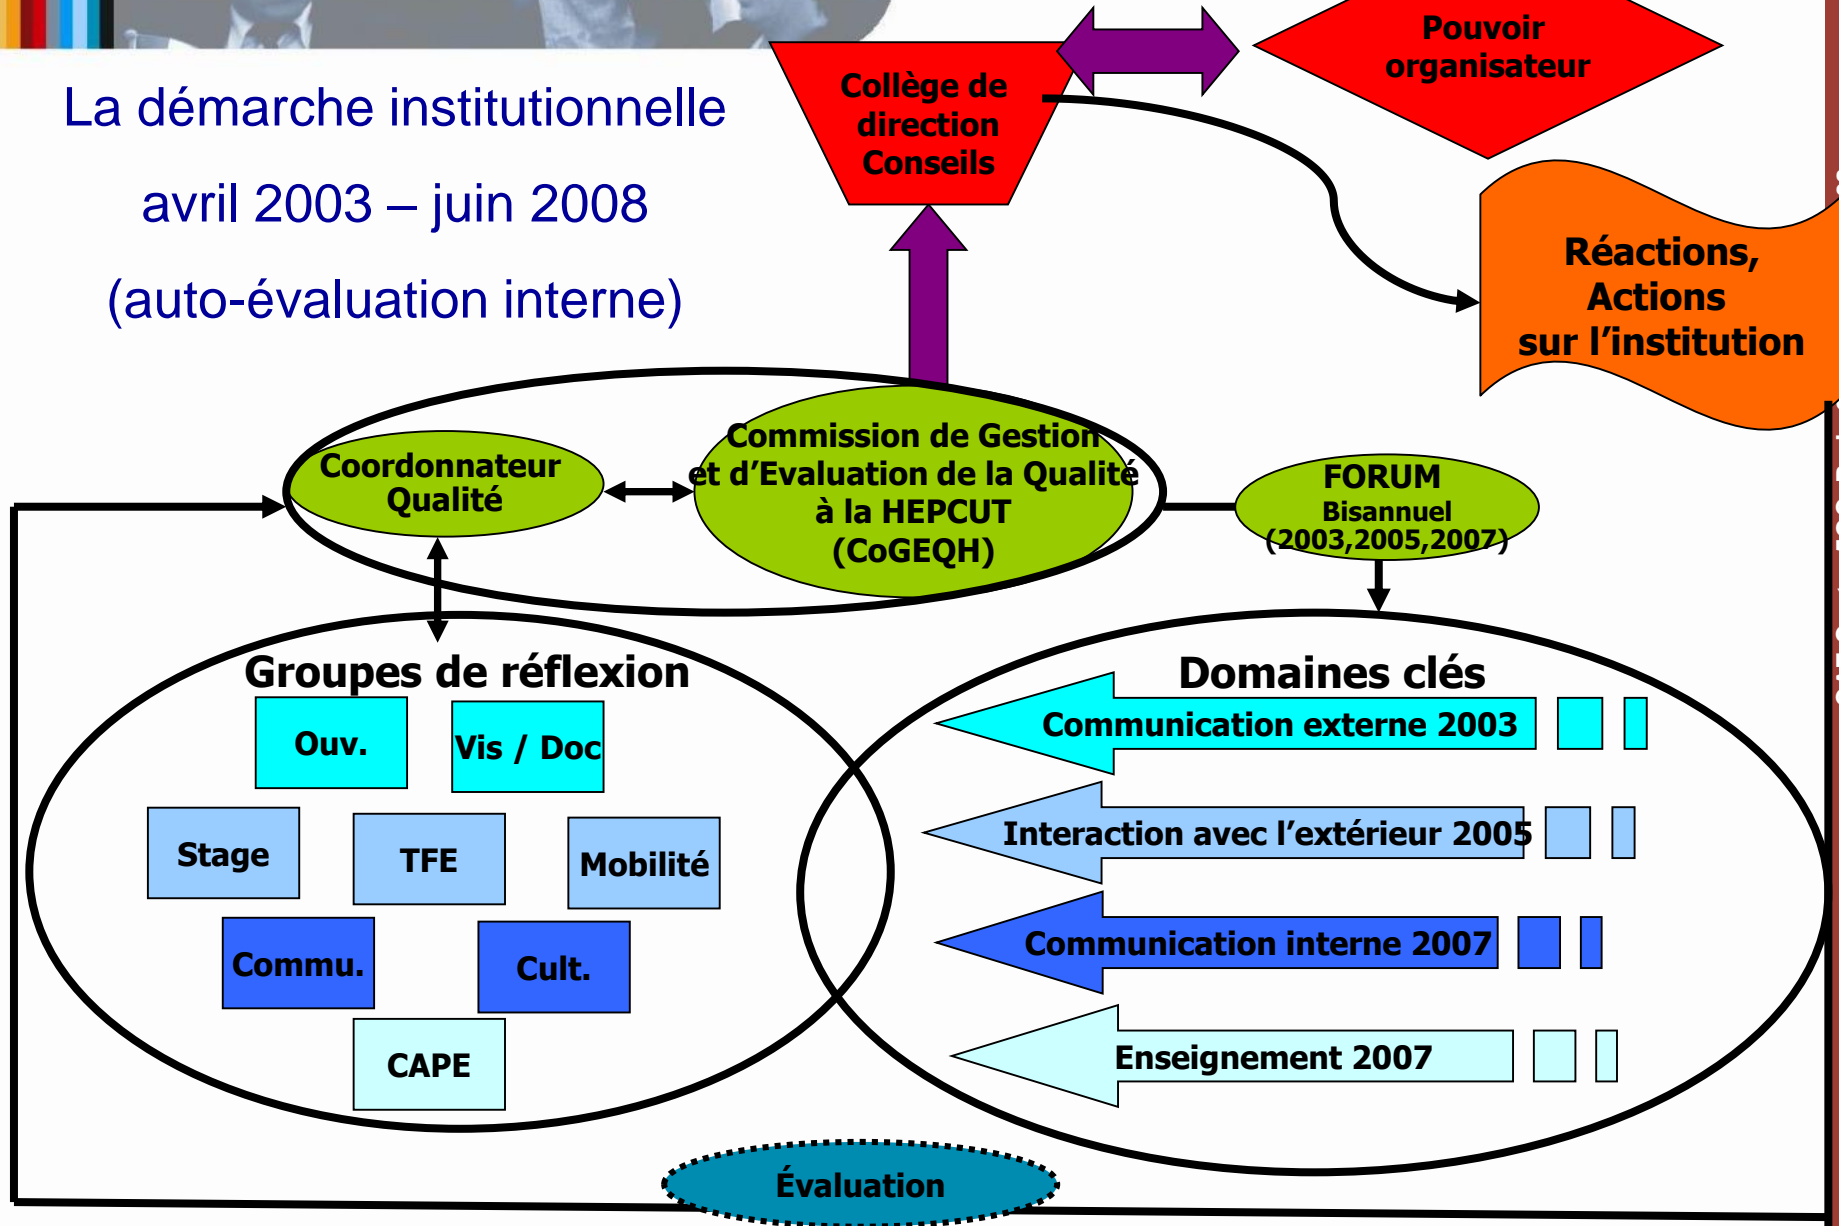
La démarche institutionnelle

avril 2003 – juin 2008

(auto-évaluation interne)

Collège de direction Conseils

Pouvoir organisateur

Réactions, Actions sur l'institution

Coordonnateur Qualité

Commission de Gestion et d'Evaluation de la Qualité à la HEPCUT (CoGEQH)

FORUM Bisannuel (2003,2005,2007)

Groupes de réflexion

Ouv.

Vis / Doc

Stage

TFE

Mobilité

Commu.

Cult.

CAPE

Domaines clés

Communication externe 2003

Interaction avec l'extérieur 2005

Communication interne 2007

Enseignement 2007

Évaluation